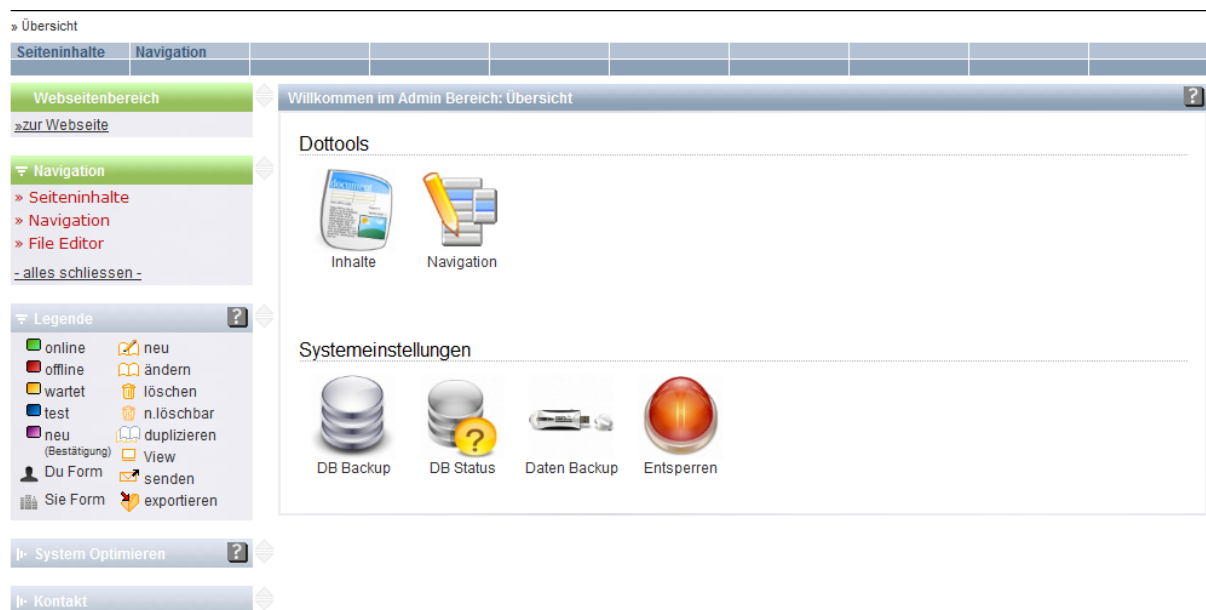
» Übersicht

Seiteninhalte | Navigation

Webseitenbereich

»zur Webseite

Navigation

» Seiteninhalte
» Navigation
» File Editor

- alles schliessen -

Legende ?

online
offline
wartet
test
neu (Bestätigung)
Du Form
Sie Form

neu
ändern
löschen
n.löschbar
duplizieren
View
senden
exportieren

System Optimieren ?

Kontakt

Willkommen im Admin Bereich: Übersicht ?

Dottools

Inhalte
Navigation

Systemeinstellungen

DB Backup
DB Status
Daten Backup
Entsperren